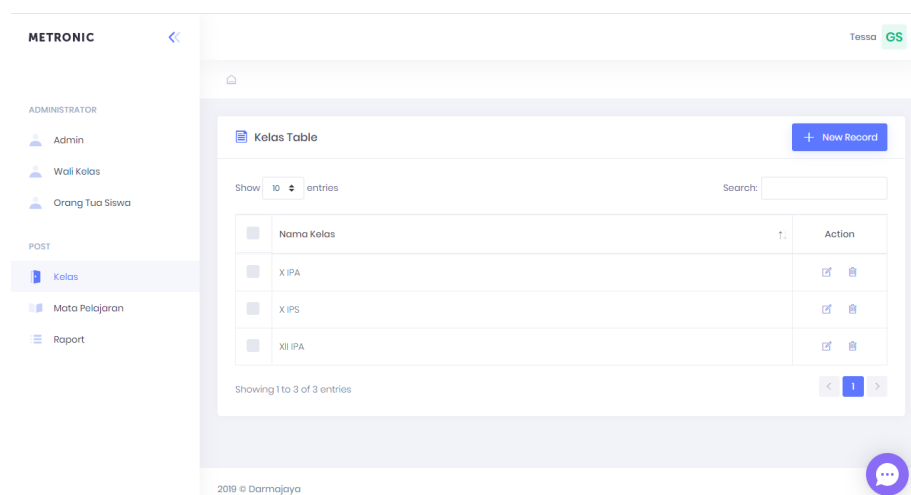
METRONIC

Tessa GS

ADMINISTRATOR

Admin

Wali Kelas

Orang Tua Siswa

POST

Kelas

Mata Pelajaran

Raport

Kelas Table

New Record

Show 10 entries

Search:

| | Nama Kelas | Action |
|---|---|---|
| | X IPA | |
| | X IPS | |
| | XII IPA | |

Showing 1 to 3 of 3 entries

1

2019 © Darmajaya